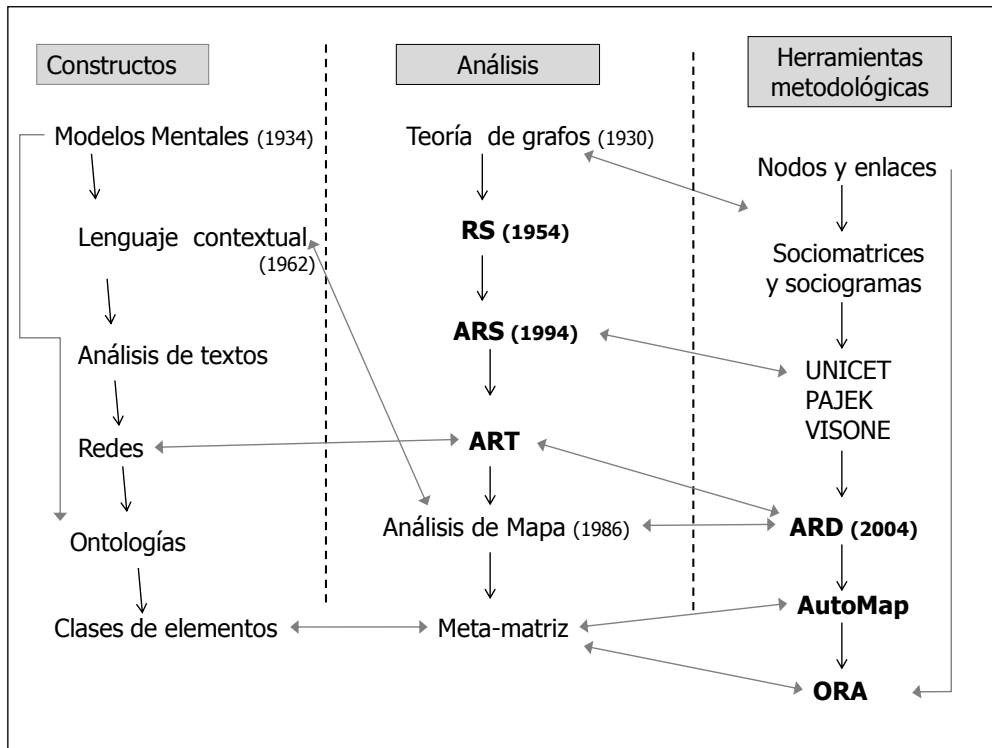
Constructos

Análisis

Herramientas metodológicas

Modelos Mentales (1934)

Teoría de grafos (1930)

Nodos y enlaces

Lenguaje contextual (1962)

**RS (1954)**

Sociomatrices y sociogramas

Análisis de textos

**ARS (1994)**

UNICET
PAJEK
VISONE

Redes

**ART**

Ontologías

Análisis de Mapa (1986)

**ARD (2004)**

Clases de elementos

Meta-matriz

**AutoMap**

**ORA**